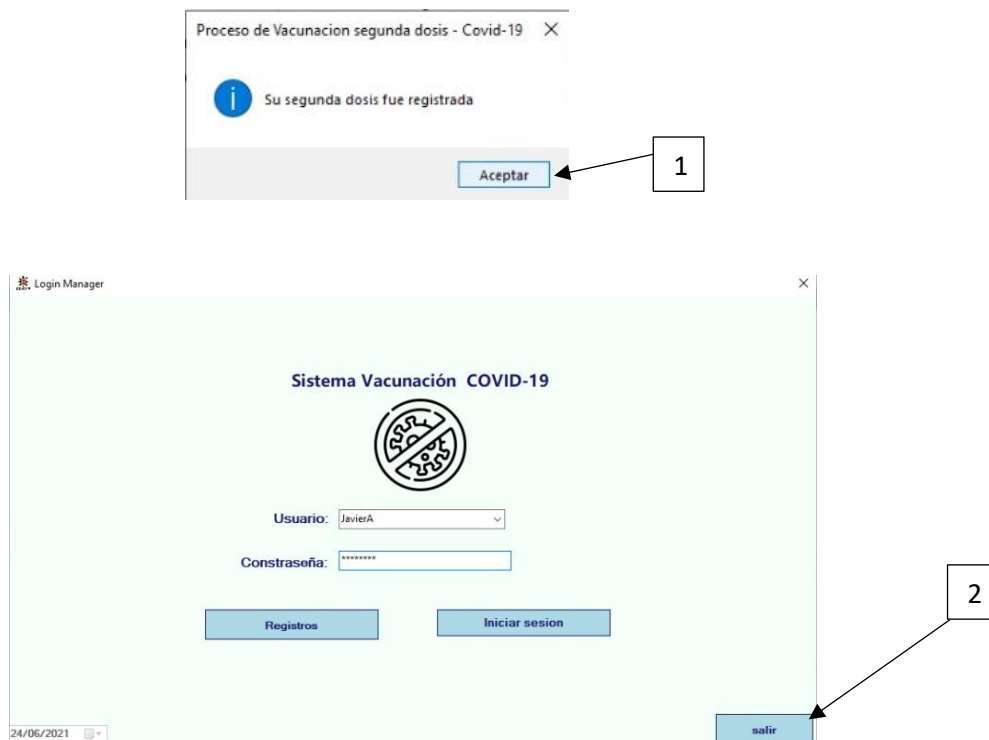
Proceso de Vacunacion segunda dosis - Covid-19 ×

Su segunda dosis fue registrada

Aceptar

1

Login Manager ×

Sistema Vacunación COVID-19

Usuario: JavierA

Constraseña: *********

Registros

Iniciar sesion

2

24/06/2021

salir